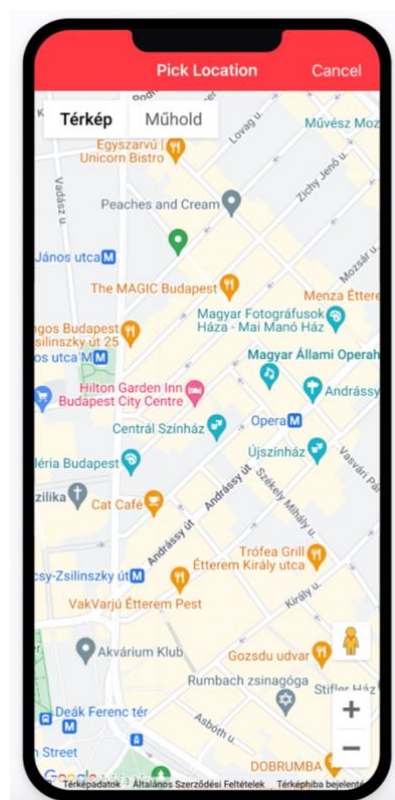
Pick Location
Cancel
Térkép
Műhold
Egyszarvú / Unicorn Bistro
Művész Moz
Lovag u.
Vadász u.
Zichy Jenő u.
Peaches and Cream
János utca
The MAGIC Budapest
Mozsár u.
Menza Étter
ngos Budapest
silinszky út 25
Magyar Fotográfusok Háza - Mai Manó Ház
sutca
Magyar Állami Operah
Hilton Garden Inn Budapest City Centre
Andrássy
Opera
Központi Színház
Újszínház
Vasvári Pál
éria Budapest
Székely Mihály u.
zilika
Cat Café
Andrássy út
Andrássy út
Trófea Grill Étterem Király utca
csy-Zsilinszky út
VakVarjú Étterem Pest
Király u.
Akvárium Klub
Gozsdu udvar
Rumbach zsinagóga
Stifler Ház
Deák Ferenc tér
Asbóth u.
n Street
DOBRUMBA
+
−
Google
Térképadatok
Általános Szerződési Feltételek
Térképhiba bejelent